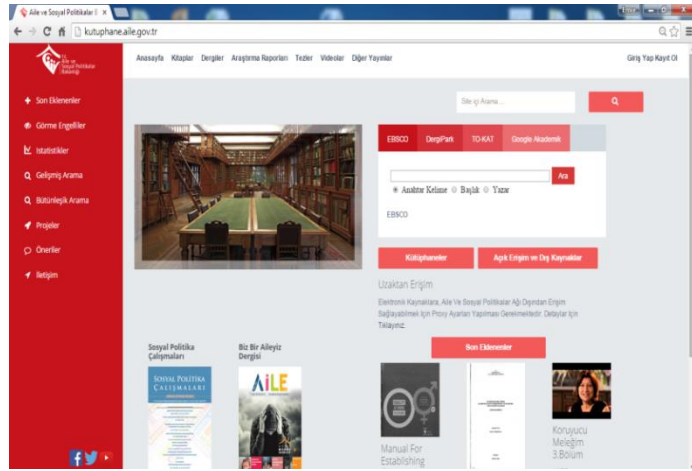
Aile ve Sosyal Politikalar B ×

kutuphane.aile.gov.tr

T.C. Aile ve Sosyal Politikalar Bakanlığı

Anasayfa Kitaplar Dergiler Araştırma Raporları Tezler Videolar Diğer Yayınlar

Giriş Yap Kayıt Ol

Son Eklenenler

Görme Engelliler

İstatistikler

Gelişmiş Arama

Bütünleşik Arama

Projeler

Öneriler

İletişim

Site içi Arama...

EBSCO DergiPark TO-KAT Google Akademik

Ara

Anahtar Kelime Başlık Yazar

EBSCO

Kütüphaneler

Açık Erişim ve Dış Kaynaklar

Uzaktan Erişim

Elektronik Kaynaklara, Aile Ve Sosyal Politikalar Ağı Dışından Erişim Sağlayabilmek İçin Proxy Ayarları Yapılması Gerekmektedir. Detaylar İçin Tıklayınız.

Son Eklenenler

Sosyal Politika Çalışmaları

SOSYAL POLİTİKA ÇALIŞMALARI

Biz Bir Aileyiz Dergisi

AİLE

Manual For Establishing

Koruyucu Meleğim 3.Bölüm